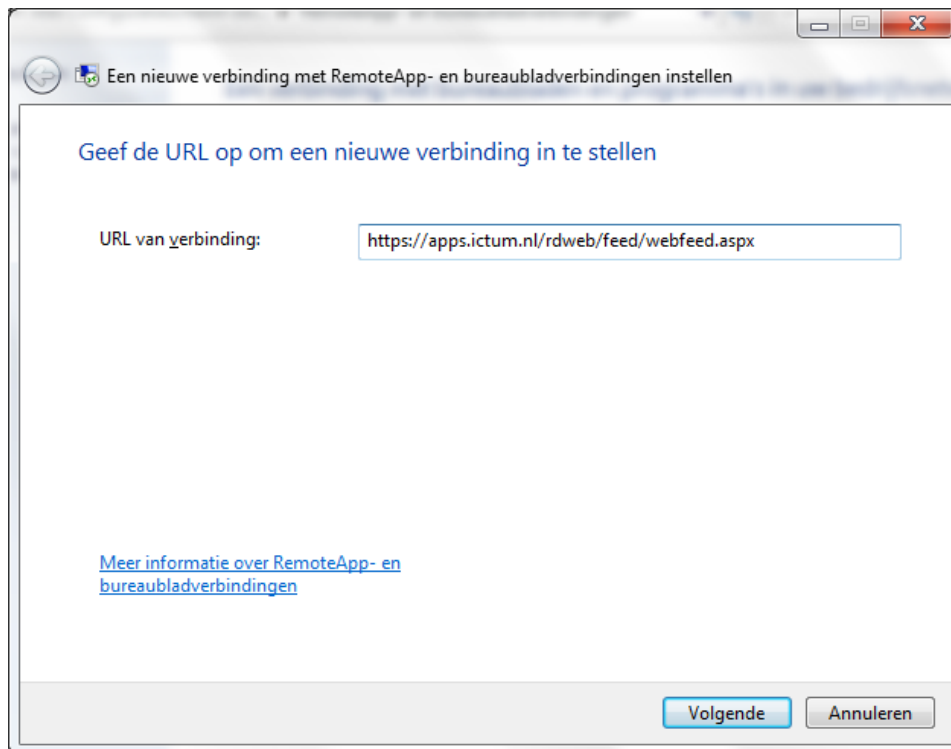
Een nieuwe verbinding met RemoteApp- en bureaubladverbindingen instellen

Geef de URL op om een nieuwe verbinding in te stellen

URL van verbinding: https://apps.ictum.nl/rdweb/feed/webfeed.aspx

Meer informatie over RemoteApp- en bureaubladverbindingen

Volgende Annuleren